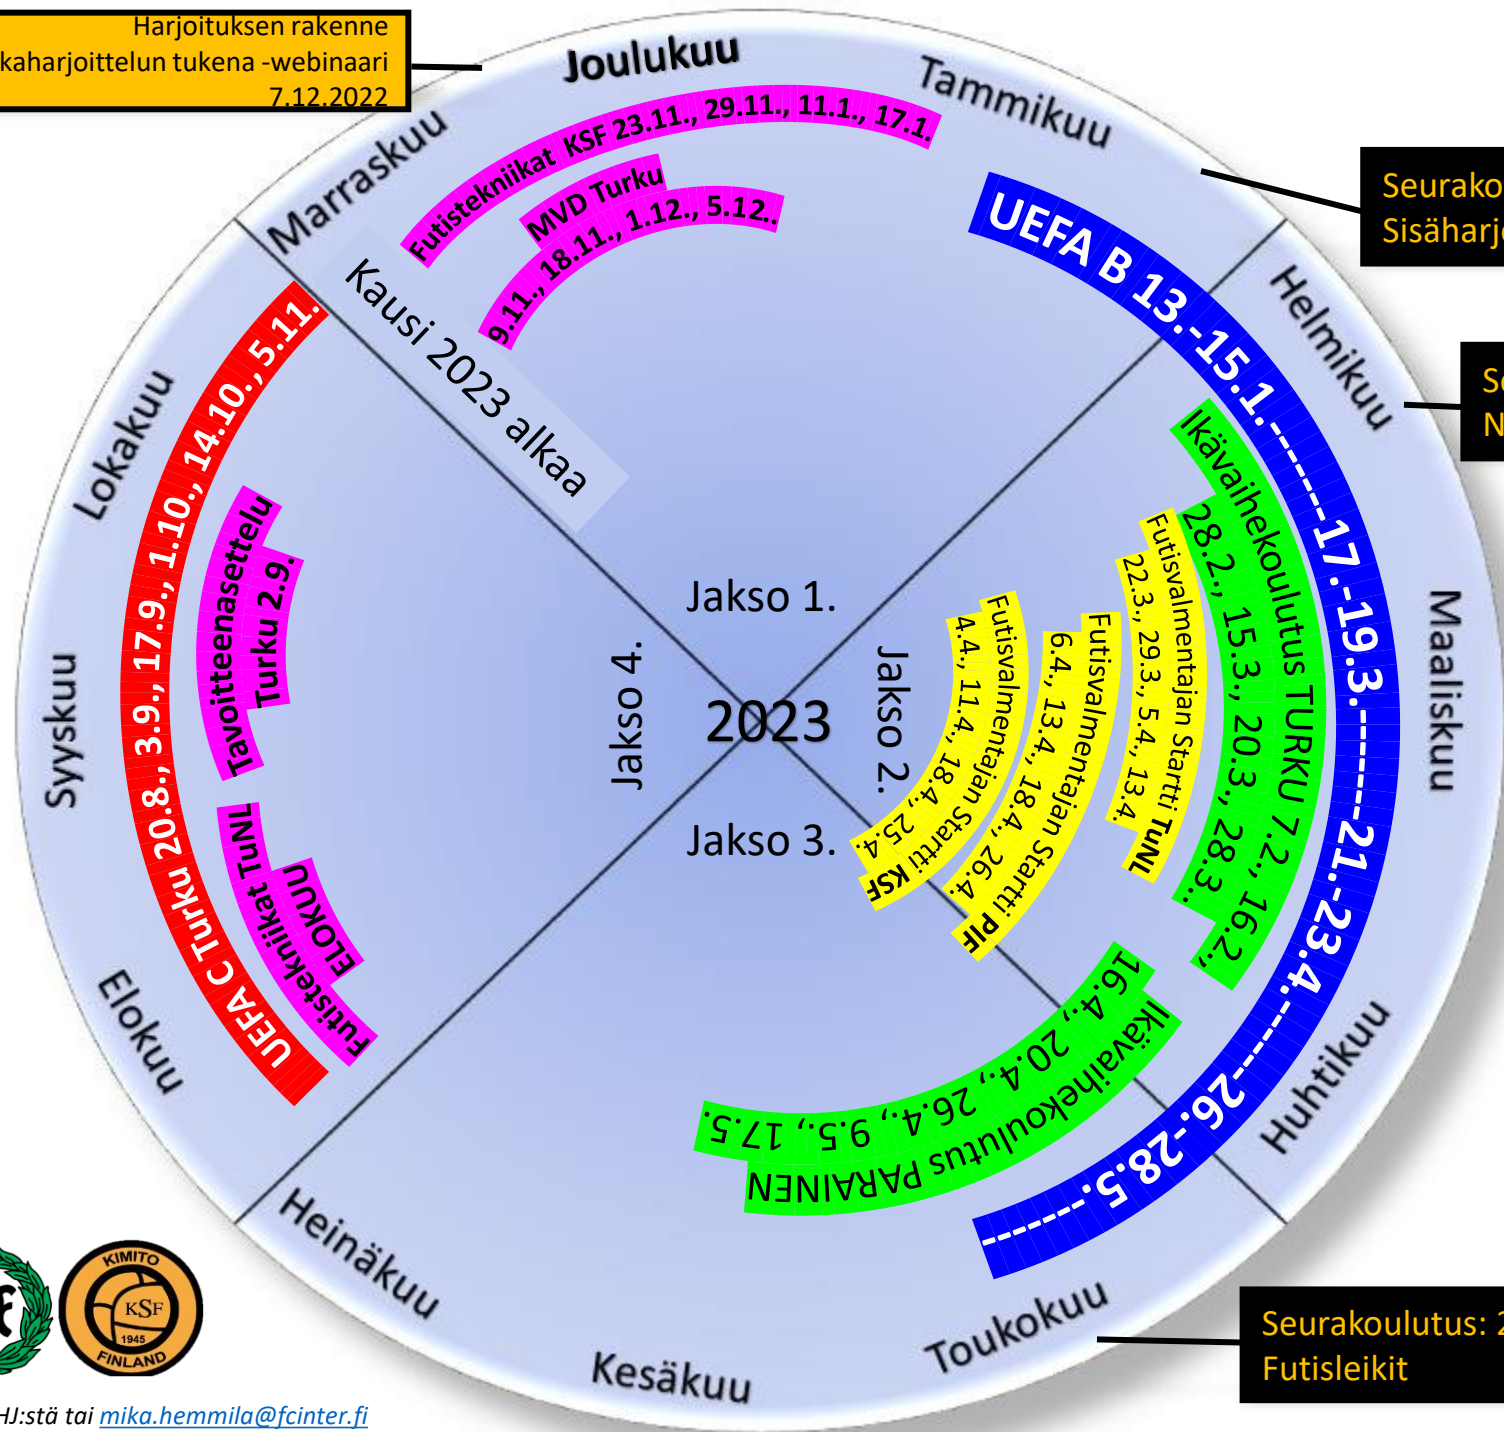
Harjoituksen rakenne
kaharjoittelun tukena -webinaari
7.12.2022

Joulukuu
Tammikuu
Marraskuu
Helmikuu
Maaliskuu
Lokakuu
Syyskuu
Elokuu
Heinäkuu
Kesäkuu
Toukokuu
Huhtikuu

Seurako
Sisäharj

Se
N

Futistekniikat KSF 23.11., 29.11., 11.1., 17.1.
MVD Turku
9.11., 18.11., 1.12., 5.12.

Kausi 2023 alkaa

UEFA B 13.-15.1.------17.-19.3.------21.-23.4.------26.-28.5.------

Ikävaihekoulutus TURKU 7.2., 16.2., 28.2., 15.3., 20.3., 28.3.

Futisvalmentajan Startti TuNL
22.3., 29.3., 5.4., 13.4.

Futisvalmentajan Startti PIF
6.4., 13.4., 18.4., 26.4.

Futisvalmentajan Startti KSF
4.4., 11.4., 18.4., 25.4.

Ikävaihekoulutus PARAINEN
16.4., 20.4., 26.4., 9.5., 17.5.

UEFA C Turku 20.8., 3.9., 17.9., 1.10., 14.10., 5.11.

Tavoitteenasettelu
Turku 2.9.

Futistekniikat TuNL
ELOKUU

Jakso 1.
Jakso 2.
Jakso 3.
Jakso 4.
2023

KIMITO
KSF
1945
FINLAND

Seurakoulutus: 2
Futisleikit

HJ:stä tai mika.hemmila@fcinter.fi